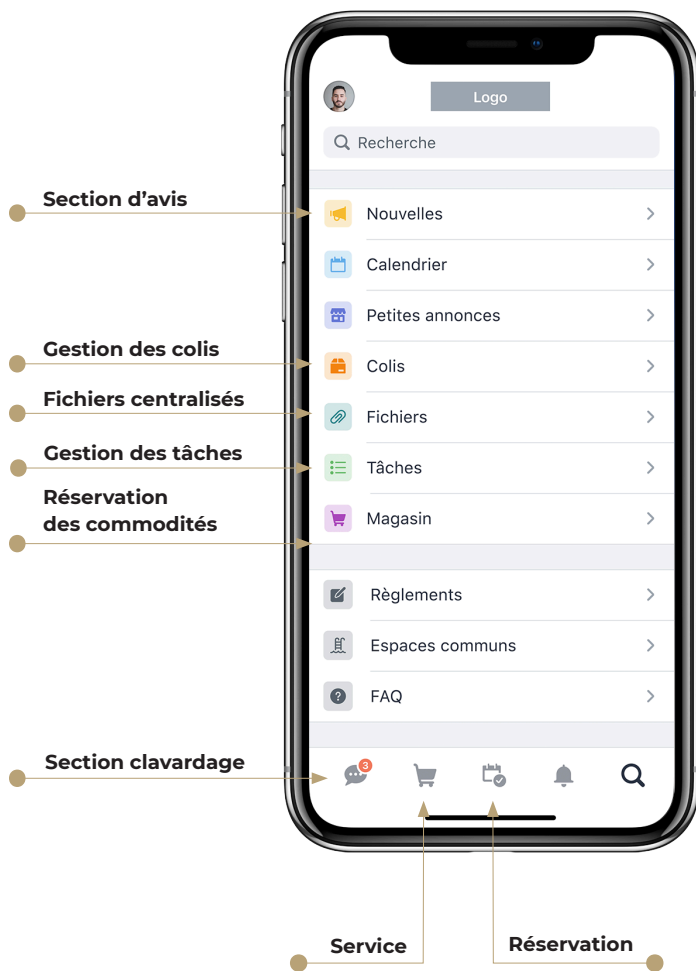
Logo

Recherche

Section d’avis

Nouvelles

Calendrier

Petites annonces

Gestion des colis

Colis

Fichiers centralisés

Fichiers

Gestion des tâches

Tâches

Réservation des commodités

Magasin

Règlements

Espaces communs

FAQ

Section clavardage

3

Service

Réservation